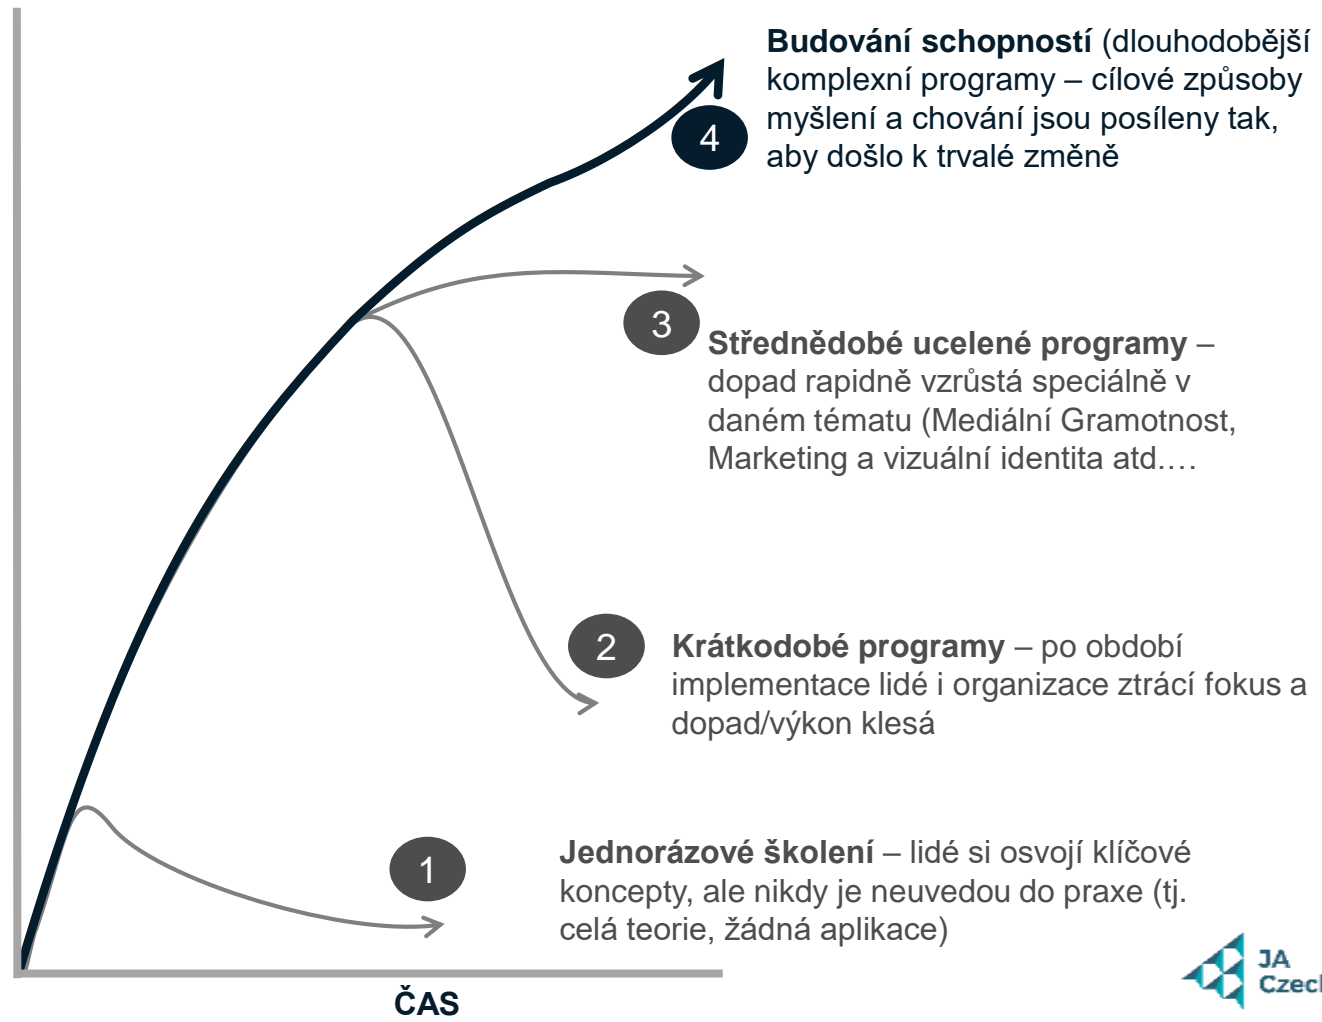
4

**Budování schopností** (dlouhodobější komplexní programy – cílové způsoby myšlení a chování jsou posíleny tak, aby došlo k trvalé změně

3

**Střednědobé ucelené programy** – dopad rapidně vzrůstá speciálně v daném tématu (Mediální Gramotnost, Marketing a vizuální identita atd.…

2

**Krátkodobé programy** – po období implementace lidé i organizace ztrácí fokus a dopad/výkon klesá

1

**Jednorázové školení** – lidé si osvojí klíčové koncepty, ale nikdy je neuvedou do praxe (tj. celá teorie, žádná aplikace)

ČAS

JA Czec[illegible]